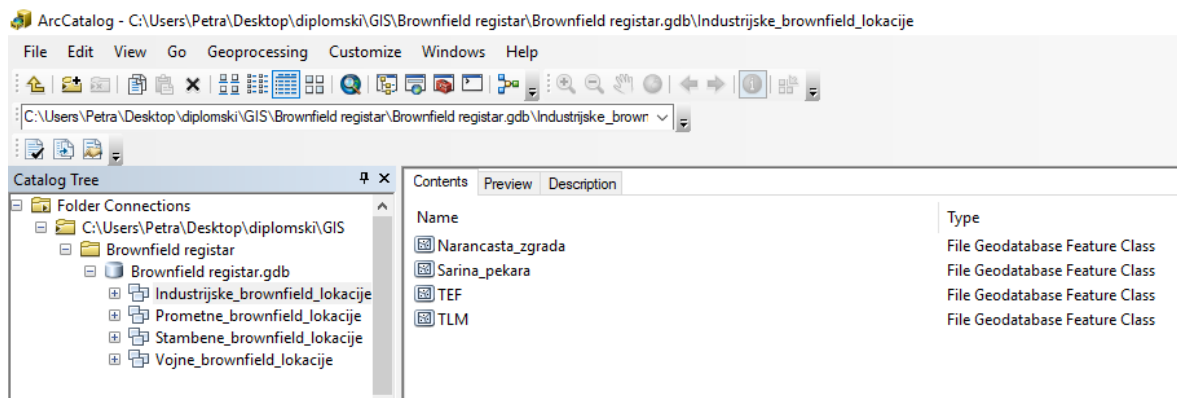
ArcCatalog - C:\Users\Petra\Desktop\diplomski\GIS\Brownfield registar\Brownfield registar.gdb\Industrijske_brownfield_lokacije

File Edit View Go Geoprocessing Customize Windows Help

C:\Users\Petra\Desktop\diplomski\GIS\Brownfield registar\Brownfield registar.gdb\Industrijske_browr

Catalog Tree

Folder Connections
C:\Users\Petra\Desktop\diplomski\GIS
Brownfield registar
Brownfield registar.gdb
Industrijske_brownfield_lokacije
Prometne_brownfield_lokacije
Stambene_brownfield_lokacije
Vojne_brownfield_lokacije

Contents Preview Description

| Name | Type |
|---|---|
| Narancasta_zgrada | File Geodatabase Feature Class |
| Sarina_pekara | File Geodatabase Feature Class |
| TEF | File Geodatabase Feature Class |
| TLM | File Geodatabase Feature Class |